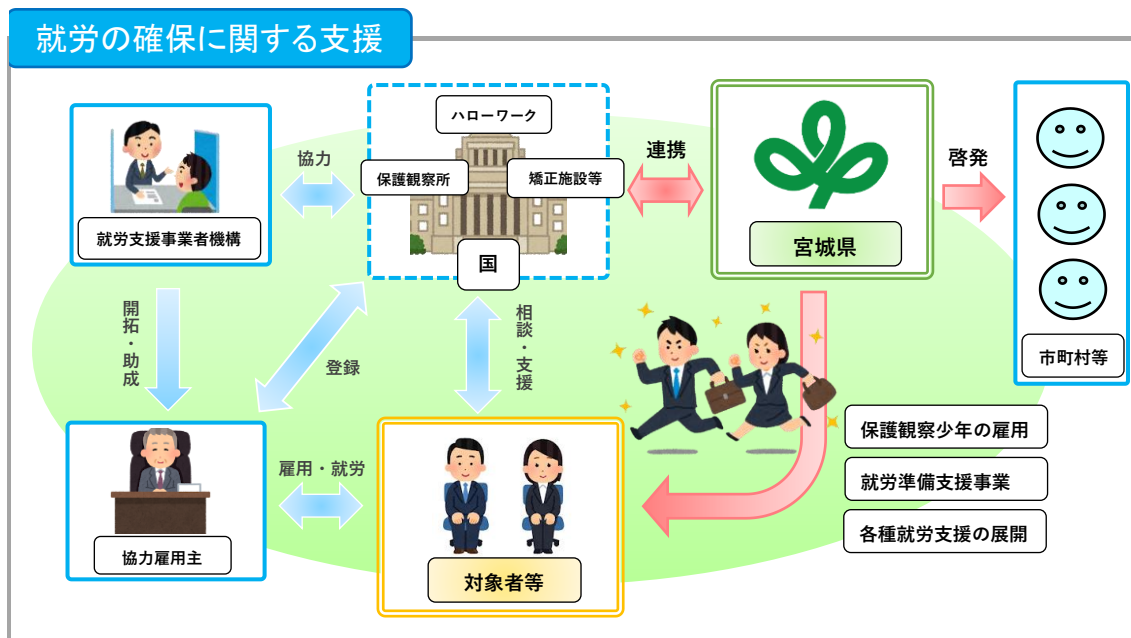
就労の確保に関する支援

就労支援事業者機構

協力

ハローワーク

保護観察所

矯正施設等

国

連携

宮城県

啓発

市町村等

開拓・助成

登録

相談・支援

協力雇用主

雇用・就労

対象者等

保護観察少年の雇用

就労準備支援事業

各種就労支援の展開